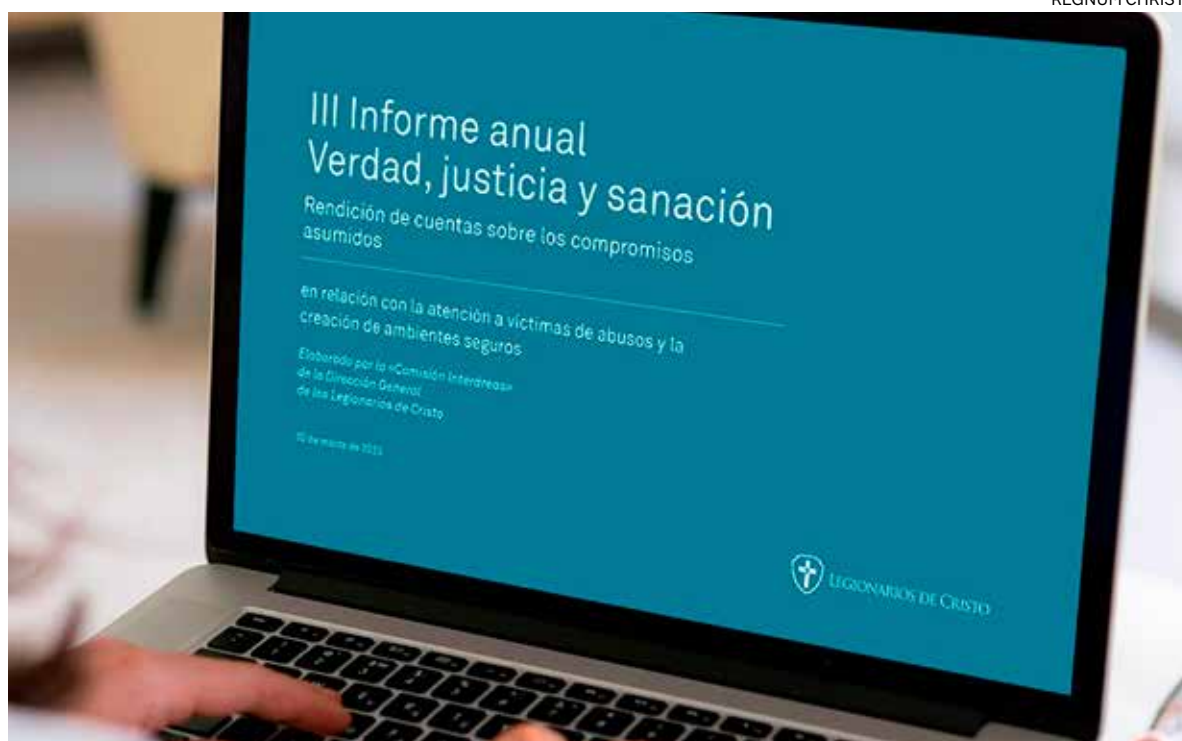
REGNUM CHRISTI

III Informe anual
Verdad, justicia y sanación

Rendición de cuentas sobre los compromisos asumidos

en relación con la atención a víctimas de abusos y la creación de ambientes seguros

Elaborado por la «Comisión Interáreas» de la Dirección General de los Legionarios de Cristo

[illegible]

LEGIONARIOS DE CRISTO